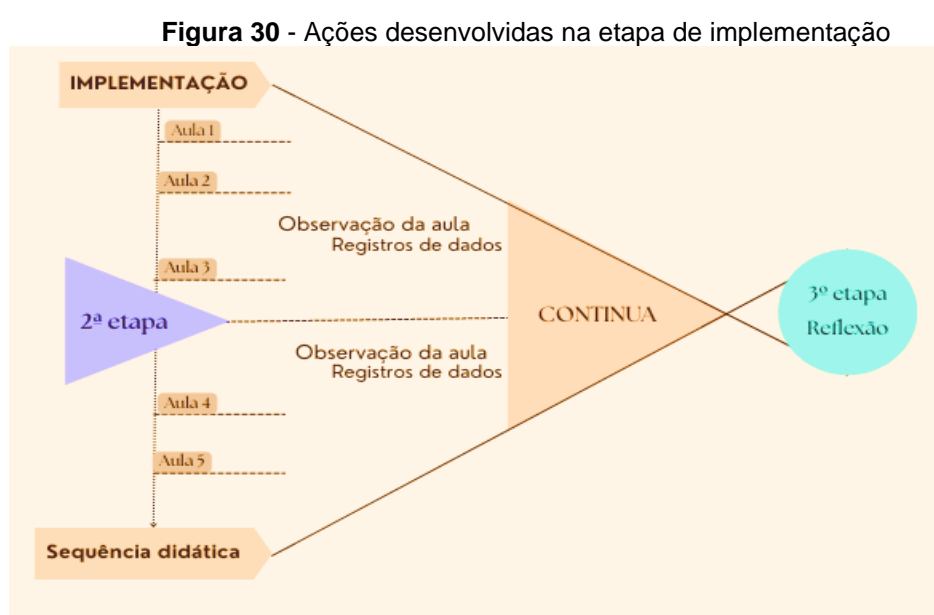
**Figura 30** - Ações desenvolvidas na etapa de implementação

IMPLEMENTAÇÃO

Aula 1

Aula 2

Observação da aula
Registros de dados

Aula 3

2ª etapa

CONTINUA

3º etapa
Reflexão

Observação da aula
Registros de dados

Aula 4

Aula 5

Sequência didática